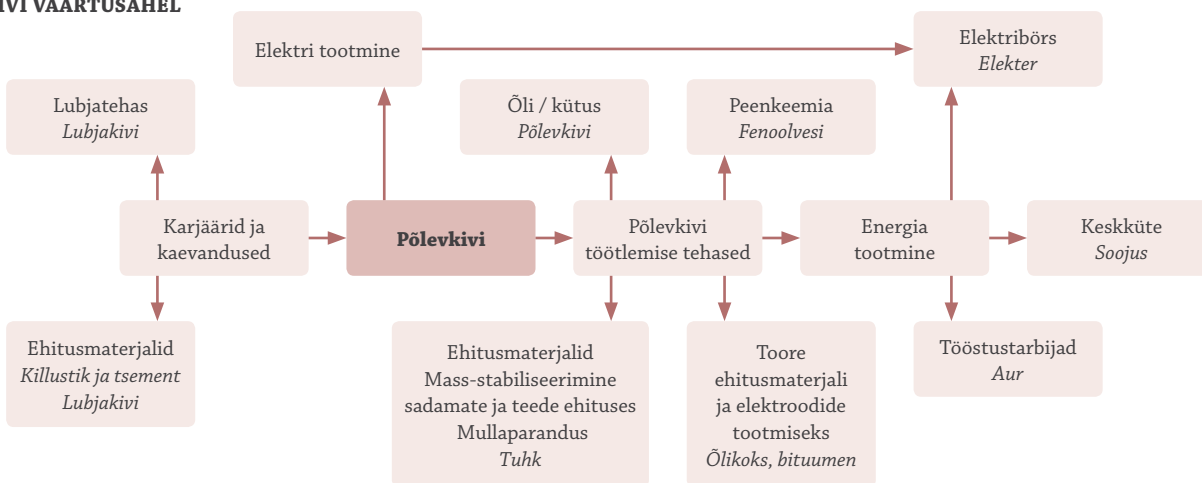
IVI VÄÄRTUSAHEL

Elektri tootmine

Elektribörs
*Elekter*

Lubjatehas
*Lubjakivi*

Õli / kütus
*Põlevkivi*

Peenkeemia
*Fenoolvesi*

Karjäärid ja kaevandused

Põlevkivi

Põlevkivi töötlemise tehased

Energia tootmine

Keskküte
*Soojus*

Ehitusmaterjalid
*Killustik ja tsement*
*Lubjakivi*

Ehitusmaterjalid
Mass-stabiliseerimine sadamate ja teede ehituses
Mullaparandus
*Tuhk*

Toore ehitusmaterjali ja elektroodide tootmiseks
*Õlikoks, bituumen*

Tööstustarbijad
*Aur*